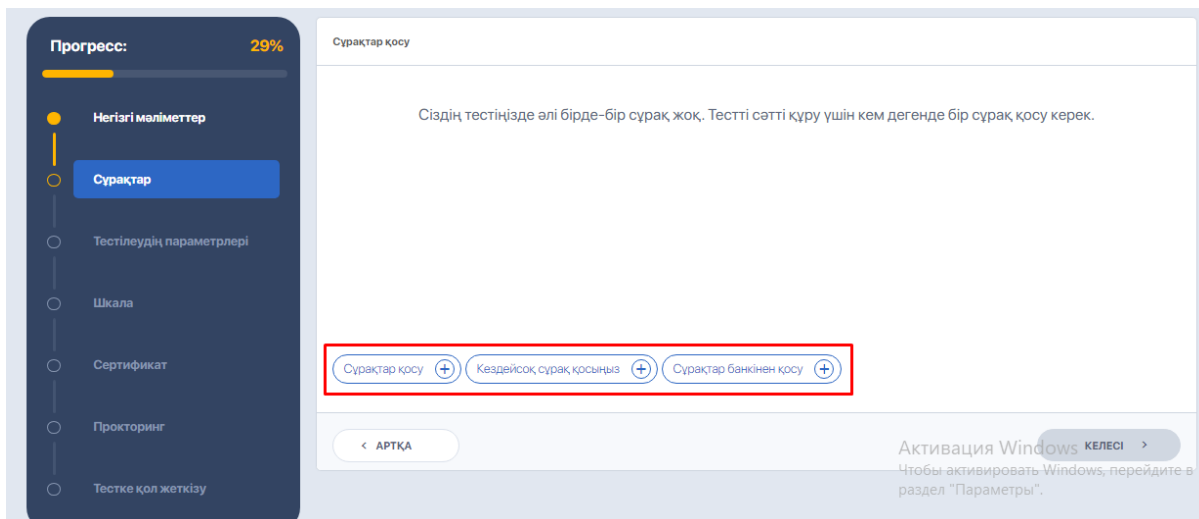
Прогресс: 29%

Негізгі мәліметтер

Сұрақтар

Тестілеудің параметрлері

Шкала

Сертификат

Прокторинг

Тестке қол жеткізу

Сұрақтар қосу

Сіздің тестіңізде әлі бірде-бір сұрақ жоқ. Тестті сәтті құру үшін кем дегенде бір сұрақ қосу керек.

Сұрақтар қосу
Кездейсоқ сұрақ қосыңыз
Сұрақтар банкінен қосу

< АРТҚА

КЕЛЕСІ >

Активация Windows
Чтобы активировать Windows, перейдите в раздел "Параметры".